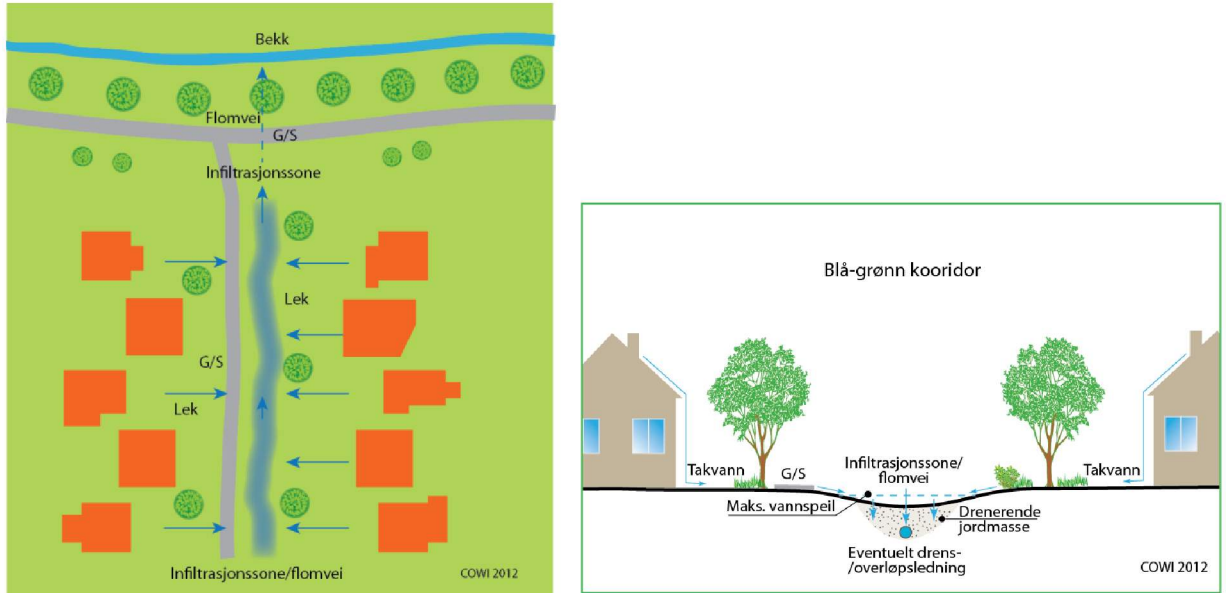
Bekk

Flomvei

G/S

Infiltrasjonssone

Lek

G/S

Lek

Infiltrasjonssone/flomvei

COWI 2012

Blå-grønn kooridor

Takvann

G/S

Infiltrasjonssone/flomvei

Takvann

Maks. vannspeil

Drenerende jordmasse

Eventuelt drens-/overløpsledning

COWI 2012